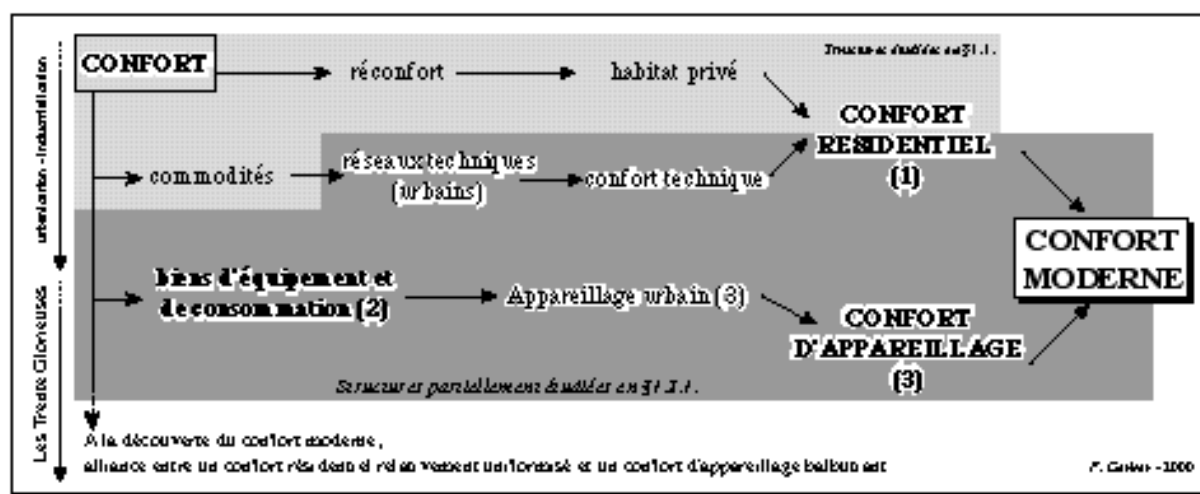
urbanisation - industrialisation

Les Trente Glorieuses

CONFORT

réconfort

habitat privé

Trames et études en §1.1.

CONFORT RESIDENTIEL (1)

commodités

réseaux techniques (urbains)

confort technique

CONFORT MODERNE

Biens d'équipement et de consommation (2)

Appareillage urbain (3)

CONFORT D'APPAREILLAGE (3)

Structures partiellement étudiées en §1.2.

A la découverte du confort moderne,

alliance entre un confort résidentiel relativement uniformisé et un confort d'appareillage balbutiant

F. Carlier - 2000